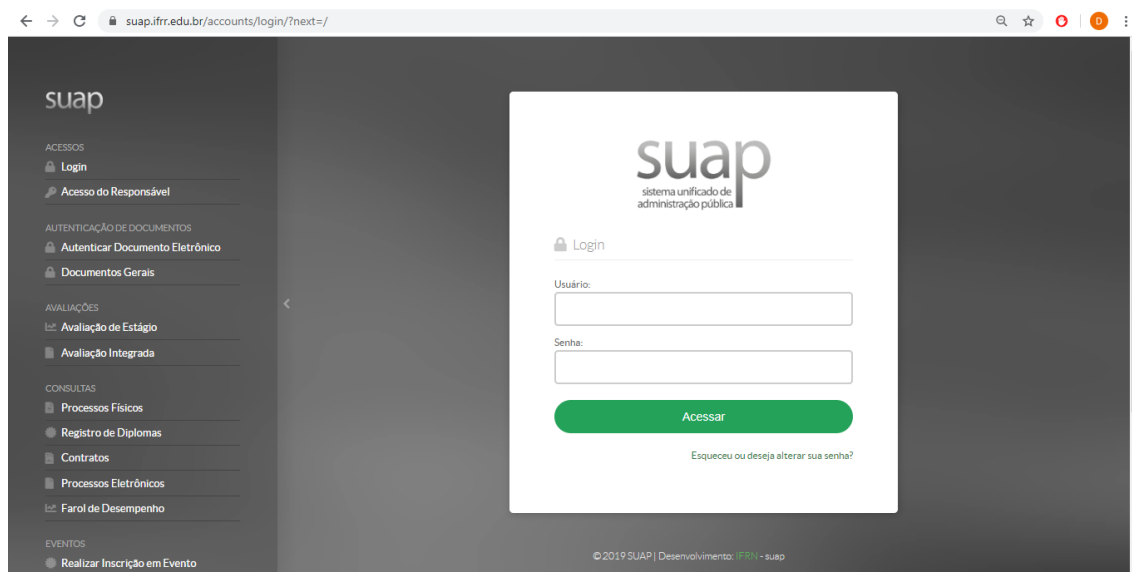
suap.ifrr.edu.br/accounts/login/?next=/

D

suap

ACESSOS
Login
Acesso do Responsável

AUTENTICAÇÃO DE DOCUMENTOS
Autenticar Documento Eletrônico
Documentos Gerais

AVALIAÇÕES
Avaliação de Estágio
Avaliação Integrada

CONSULTAS
Processos Físicos
Registro de Diplomas
Contratos
Processos Eletrônicos
Farol de Desempenho

EVENTOS
Realizar Inscrição em Evento

suap
sistema unificado de administração pública

Login

Usuário:

Senha:

Acessar

Esqueceu ou deseja alterar sua senha?

© 2019 SUAP | Desenvolvimento: IFRN - suap